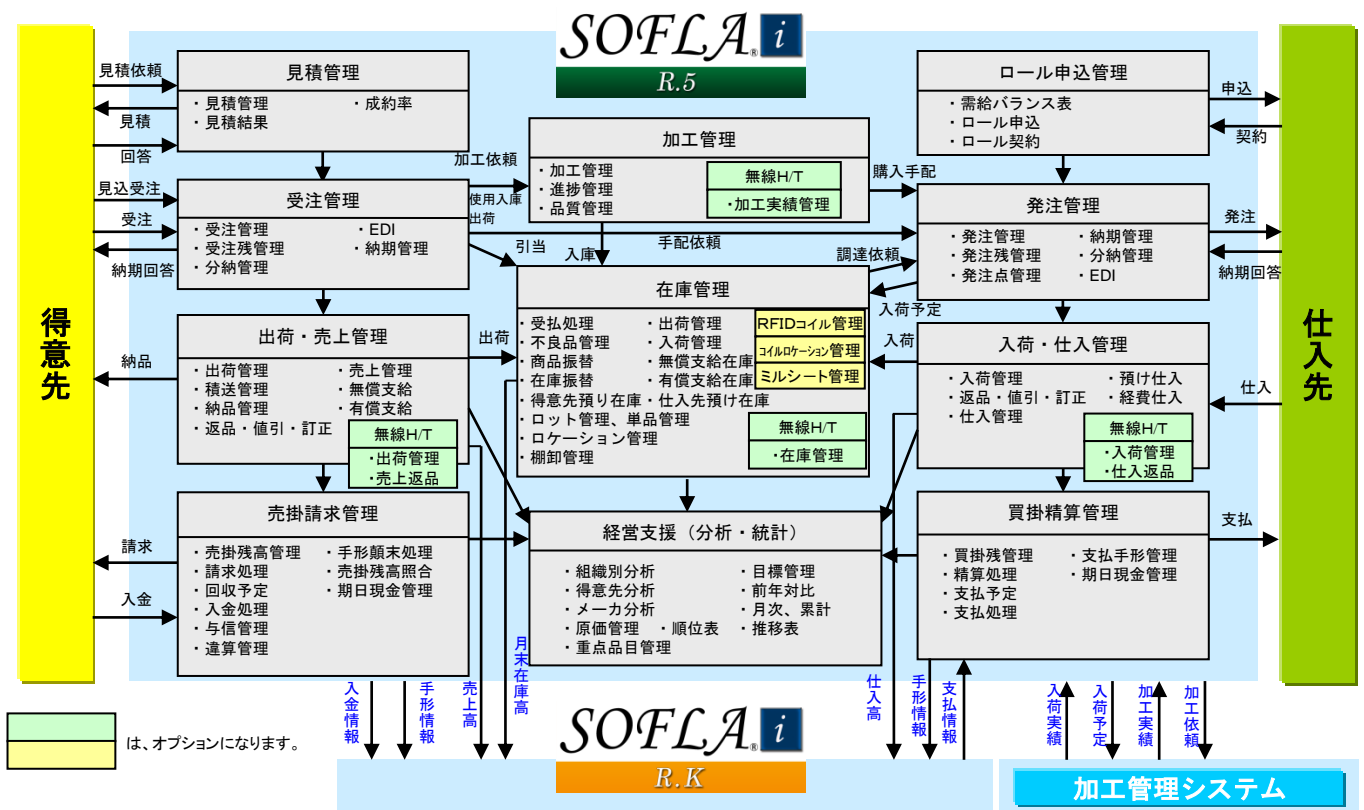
SOFLA i
R.5

得意先

仕入先

見積依頼
見積
回答
見込受注
受注
納期回答
納品
請求
入金

見積管理
・見積管理
・見積結果
・成約率

受注管理
・受注管理
・受注残管理
・分納管理
・EDI
・納期管理

出荷・売上管理
・出荷管理
・積送管理
・納品管理
・返品・値引・訂正
・売上管理
・無償支給
・有償支給
無線H/T
・出荷管理
・売上返品

売掛請求管理
・売掛残高管理
・請求処理
・回収予定
・入金処理
・与信管理
・違算管理
・手形顛末処理
・売掛残高照合
・期日現金管理

加工依頼
使用入庫
出荷
引当
出荷

加工管理
・加工管理
・進捗管理
・品質管理
無線H/T
・加工実績管理

入庫
手配依頼

在庫管理
・受払処理
・不良品管理
・商品振替
・在庫振替
・出荷管理
・入荷管理
・無償支給在庫
・有償支給在庫
RFIDコイル管理
コイルロケーション管理
ミルシート管理
・得意先預り在庫・仕入先預け在庫
・ロット管理、単品管理
・ロケーション管理
・棚卸管理
無線H/T
・在庫管理

経営支援（分析・統計）
・組織別分析
・得意先分析
・メーカ分析
・原価管理
・順位表
・重点品目管理
・目標管理
・前年対比
・月次、累計
・推移表

ロール申込管理
・需給バランス表
・ロール申込
・ロール契約

申込
契約
購入手配

発注管理
・発注管理
・発注残管理
・発注点管理
・納期管理
・分納管理
・EDI

発注
納期回答
調達依頼
入荷予定
入荷

入荷・仕入管理
・入荷管理
・返品・値引・訂正
・仕入管理
・預け仕入
・経費仕入
無線H/T
・入荷管理
・仕入返品

仕入

買掛精算管理
・買掛残管理
・精算処理
・支払予定
・支払処理
・支払手形管理
・期日現金管理

支払

入金情報
手形情報
売上高
月末在庫高
仕入高
手形情報
支払情報
入荷実績
入荷予定
加工実績
加工依頼

は、オプションになります。

SOFLA i
R.K

加工管理システム